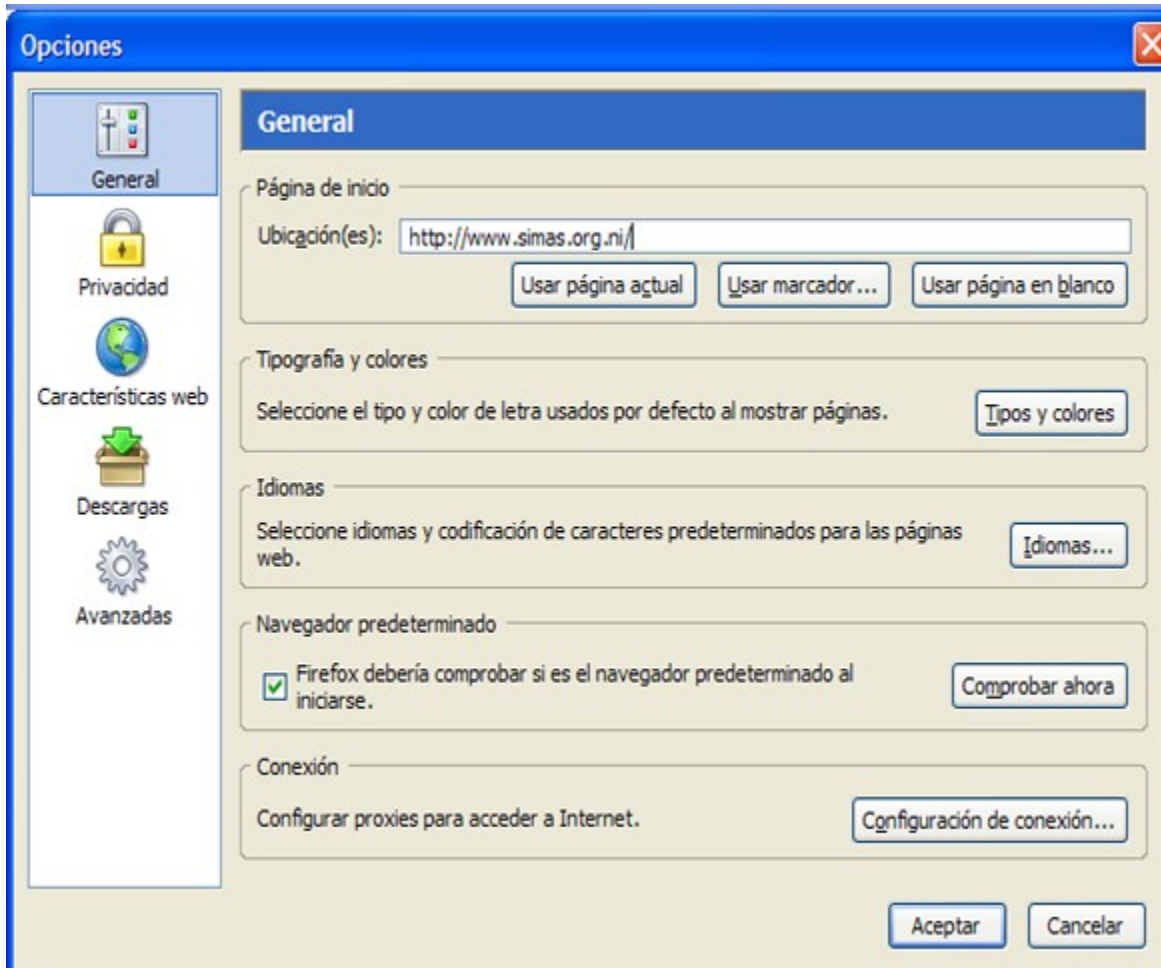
Opciones

General

Privacidad

Características web

Descargas

Avanzadas

General

Página de inicio

Ubicación(es): http://www.simas.org.ni/

Usar página actual Usar marcador... Usar página en blanco

Tipografía y colores

Seleccione el tipo y color de letra usados por defecto al mostrar páginas.

Tipos y colores

Idiomas

Seleccione idiomas y codificación de caracteres predeterminados para las páginas web.

Idiomas...

Navegador predeterminado

Firefox debería comprobar si es el navegador predeterminado al iniciarse.

Comprobar ahora

Conexión

Configurar proxies para acceder a Internet.

Configuración de conexión...

Aceptar Cancelar